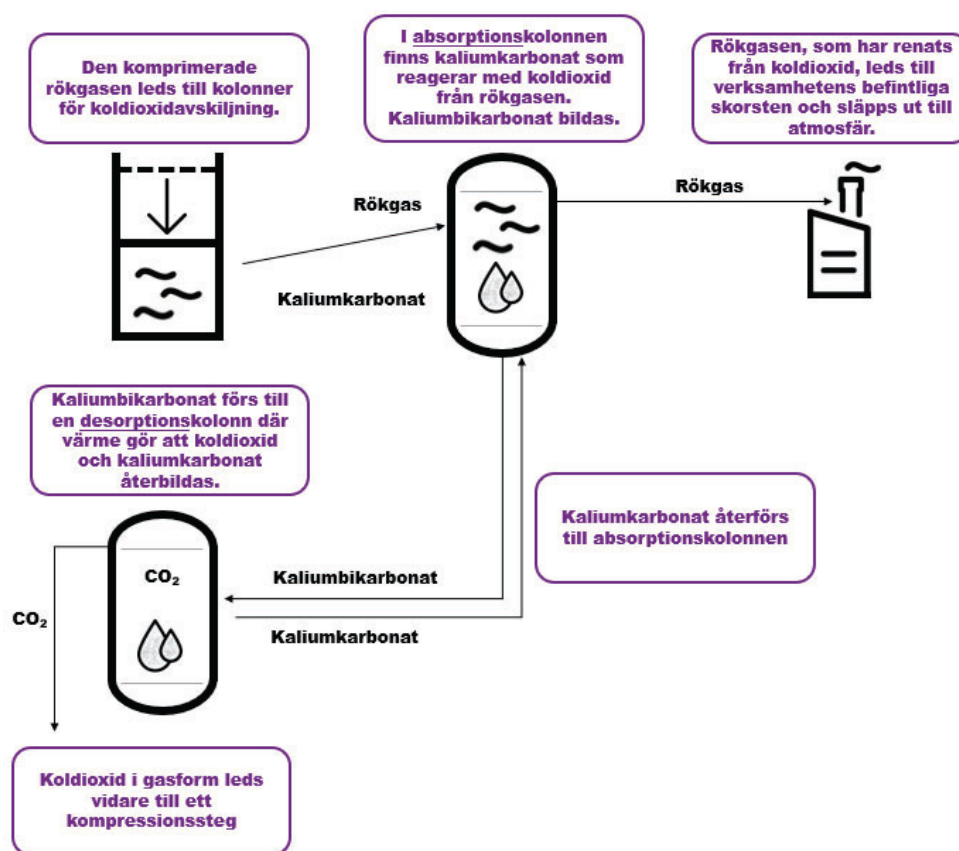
Den komprimerade rökgasen leds till kolonner för koldioxidavskiljning.

I absorptionskolonnen finns kaliumkarbonat som reagerar med koldioxid från rökgasen. Kaliumbikarbonat bildas.

Rökgasen, som har renats från koldioxid, leds till verksamhetens befintliga skorsten och släpps ut till atmosfär.

Rökgas

Rökgas

Kaliumkarbonat

Kaliumbikarbonat förs till en desorptionskolonn där värme gör att koldioxid och kaliumkarbonat återbildas.

Kaliumkarbonat återförs till absorptionskolonnen

$CO_2$

Kaliumbikarbonat

$CO_2$

Kaliumkarbonat

Koldioxid i gasform leds vidare till ett kompressionssteg